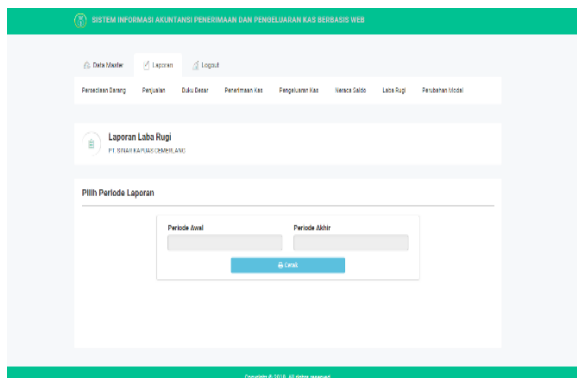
SISTEM INFORMASI AKUNTANSI PENERIMAAN DAN PENGELUARAN KAS BERBASIS WEB

Data Master
Laporan
Logout

Persediaan Barang
Penjualan
Buku Besar
Penerimaan Kas
Pengeluaran Kas
Neraca Saldo
Laba Rugi
Perubahan Modal

Laporan Laba Rugi
PT. SINAR KAPUAS SEMBILANG

Pilih Periode Laporan

Periode Awal
Periode Akhir
Cetak

Copyright © 2018. All rights reserved.